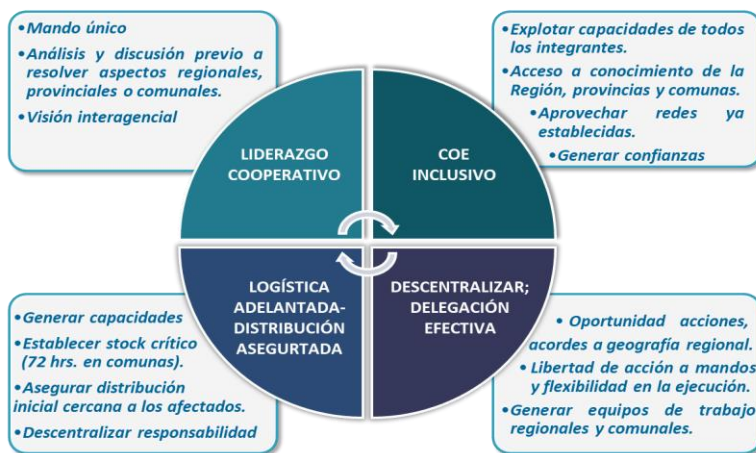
•Mando único
•Análisis y discusión previo a resolver aspectos regionales, provinciales o comunales.
•Visión interagencial

•Explotar capacidades de todos los integrantes.
•Acceso a conocimiento de la Región, provincias y comunas.
•Aprovechar redes ya establecidas.
•Generar confianzas

LIDERAZGO COOPERATIVO

COE INCLUSIVO

LOGÍSTICA ADELANTADA-DISTRIBUCIÓN ASEGURTADA

DESCENTRALIZAR; DELEGACIÓN EFECTIVA

•Generar capacidades
•Establecer stock crítico (72 hrs. en comunas).
•Asegurar distribución inicial cercana a los afectados.
•Descentralizar responsabilidad

• Oportunidad acciones, acordes a geografía regional.
• Libertad de acción a mandos y flexibilidad en la ejecución.
•Generar equipos de trabajo regionales y comunales.